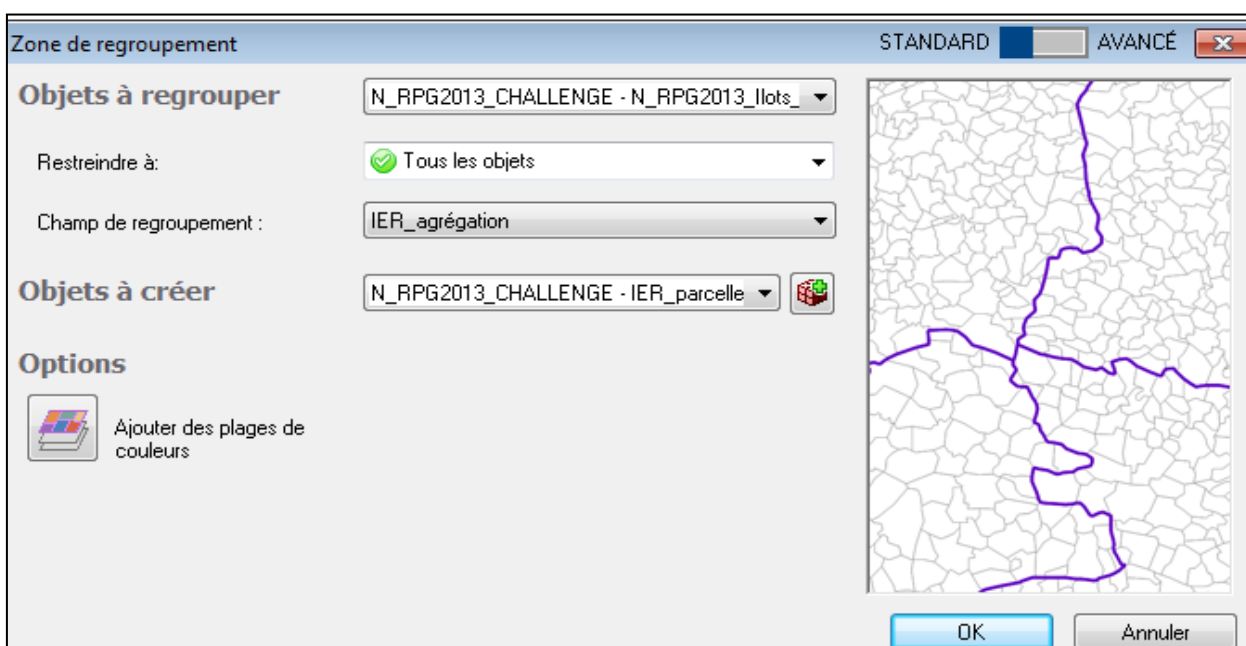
Zone de regroupement

STANDARD AVANCÉ

Objets à regrouper

N_RPG2013_CHALLENGE - N_RPG2013_Ilots_

Restreindre à:

Tous les objets

Champ de regroupement :

IER_agrégation

Objets à créer

N_RPG2013_CHALLENGE - IER_parcelle

Options

Ajouter des plages de couleurs

OK

Annuler